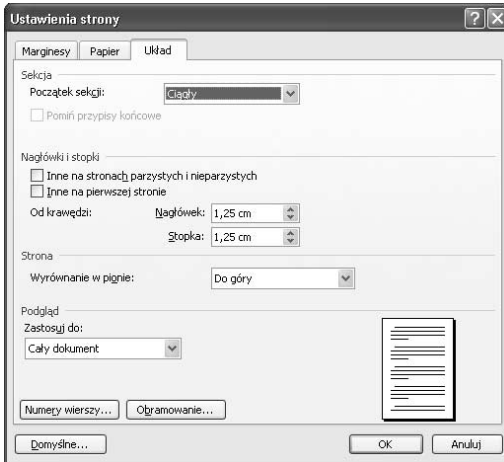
Ustawienia strony

?
X

Marginesy
Papier
Układ

Sekcja

Początek sekcji:
Ciągły

Pomiń przypisy końcowe

Nagłówki i stopki

Inne na stronach parzystych i nieparzystych

Inne na pierwszej stronie

Od krawędzi:
Nagłówek:
1,25 cm

Stopka:
1,25 cm

Strona

Wyrównanie w pionie:
Do góry

Podgląd

Zastosuj do:
Cały dokument

Numery wierszy...
Obramowanie...

Domyślne...
OK
Anuluj